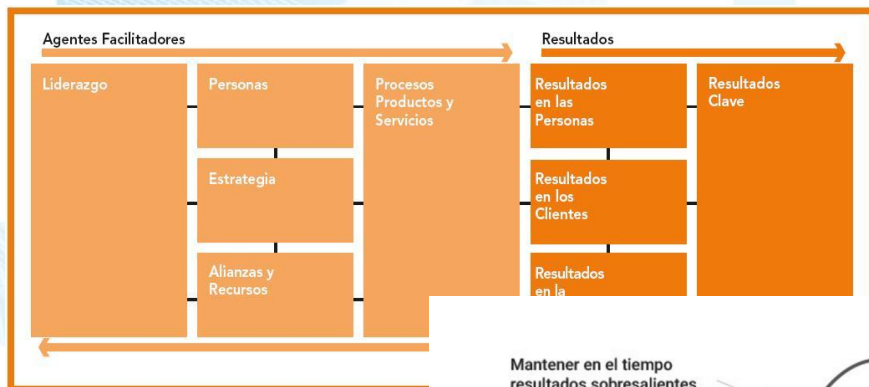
Agentes Facilitadores

Resultados

Liderazgo

Personas

Estrategia

Alianzas y Recursos

Procesos Productos y Servicios

Resultados en las Personas

Resultados en los Clientes

Resultados en la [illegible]

Resultados Clave

Mantener en el tiempo resultados sobresalientes